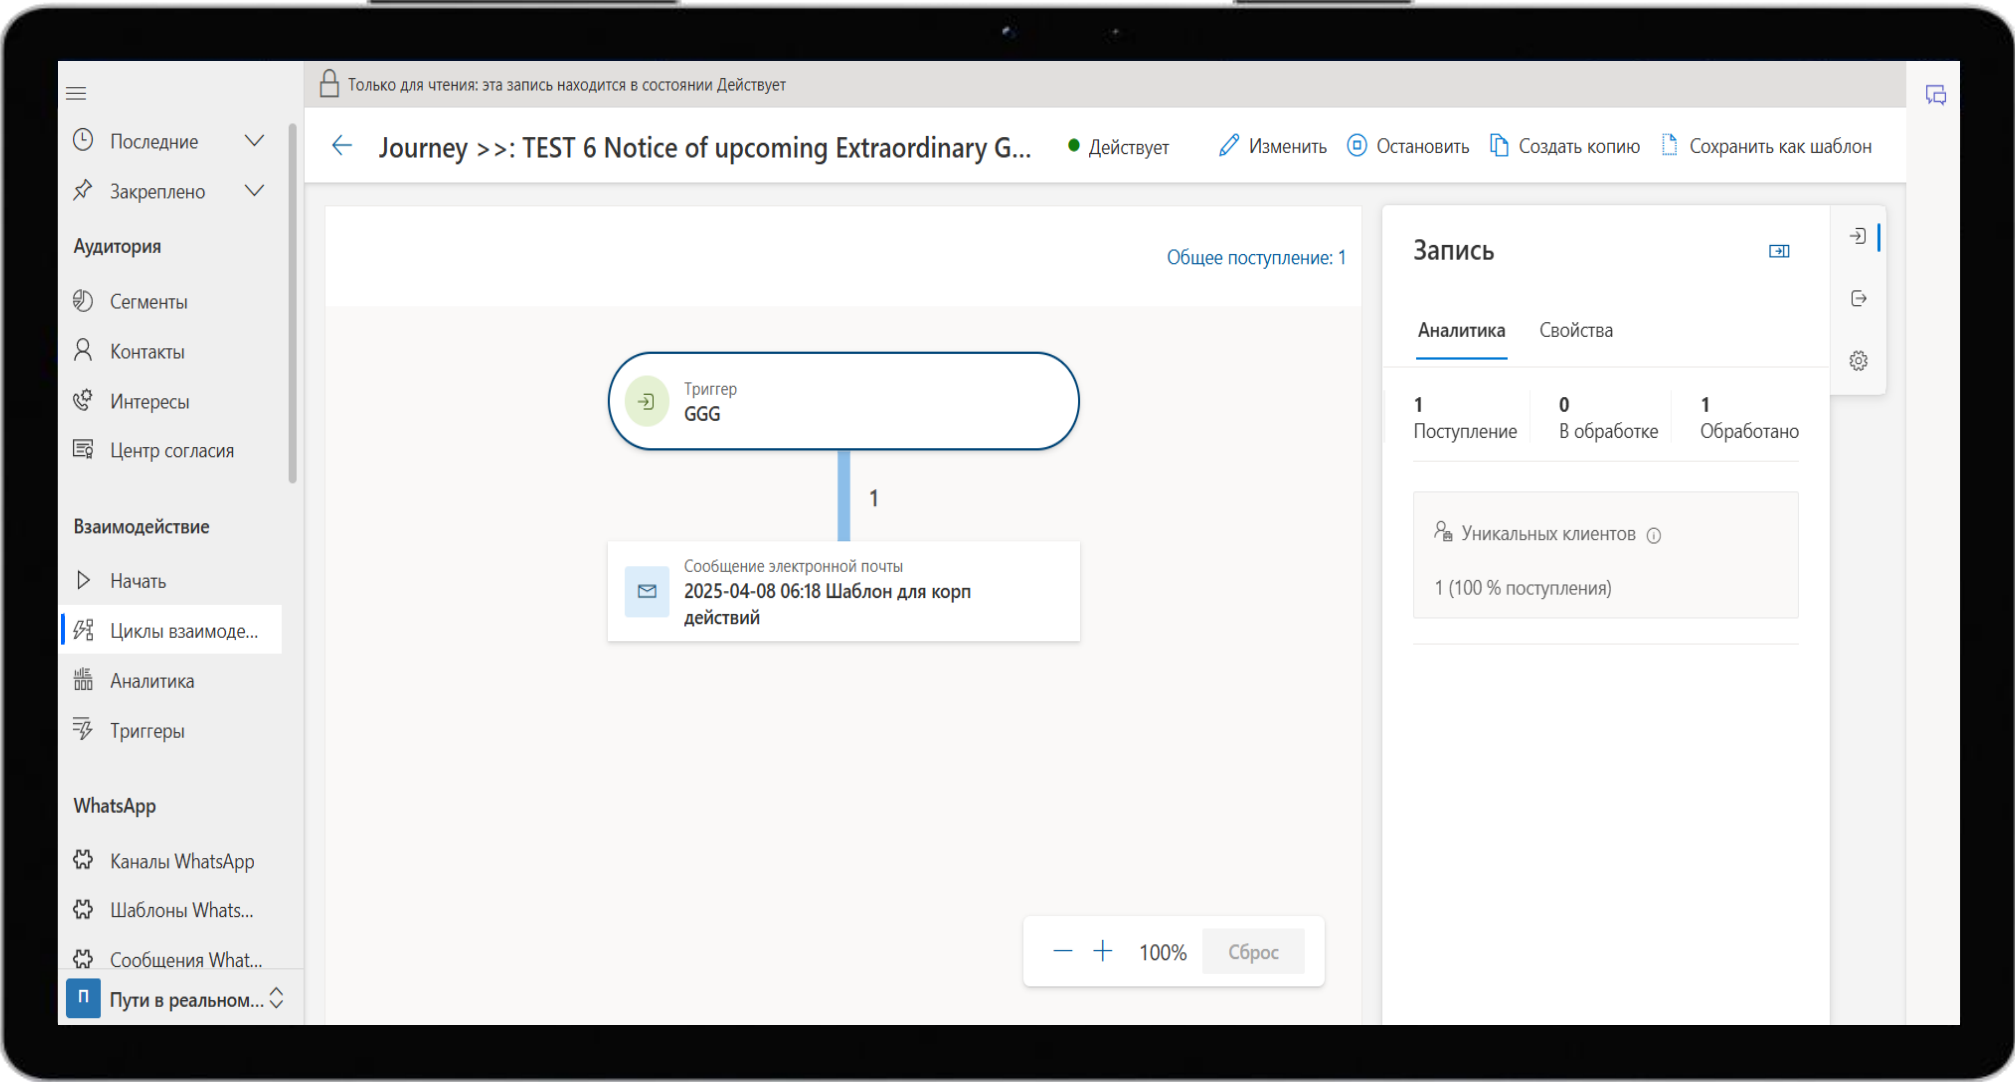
Только для чтения: эта запись находится в состоянии Действует

Последние
Закреплено
Аудитория
Сегменты
Контакты
Интересы
Центр согласия
Взаимодействие
Начать
Циклы взаимоде...
Аналитика
Триггеры
WhatsApp
Каналы WhatsApp
Шаблоны Whats...
Сообщения What...
П Пути в реальном...

Journey >>: TEST 6 Notice of upcoming Extraordinary G...
Действует
Изменить
Остановить
Создать копию
Сохранить как шаблон

Общее поступление: 1

Триггер
GGG

1

Сообщение электронной почты
2025-04-08 06:18 Шаблон для корп действий

100%
Сброс

Запись
Аналитика
Свойства

| 1 | 0 | 1 |
|---|---|---|
| Поступление | В обработке | Обработано |

Уникальных клиентов
1 (100 % поступления)